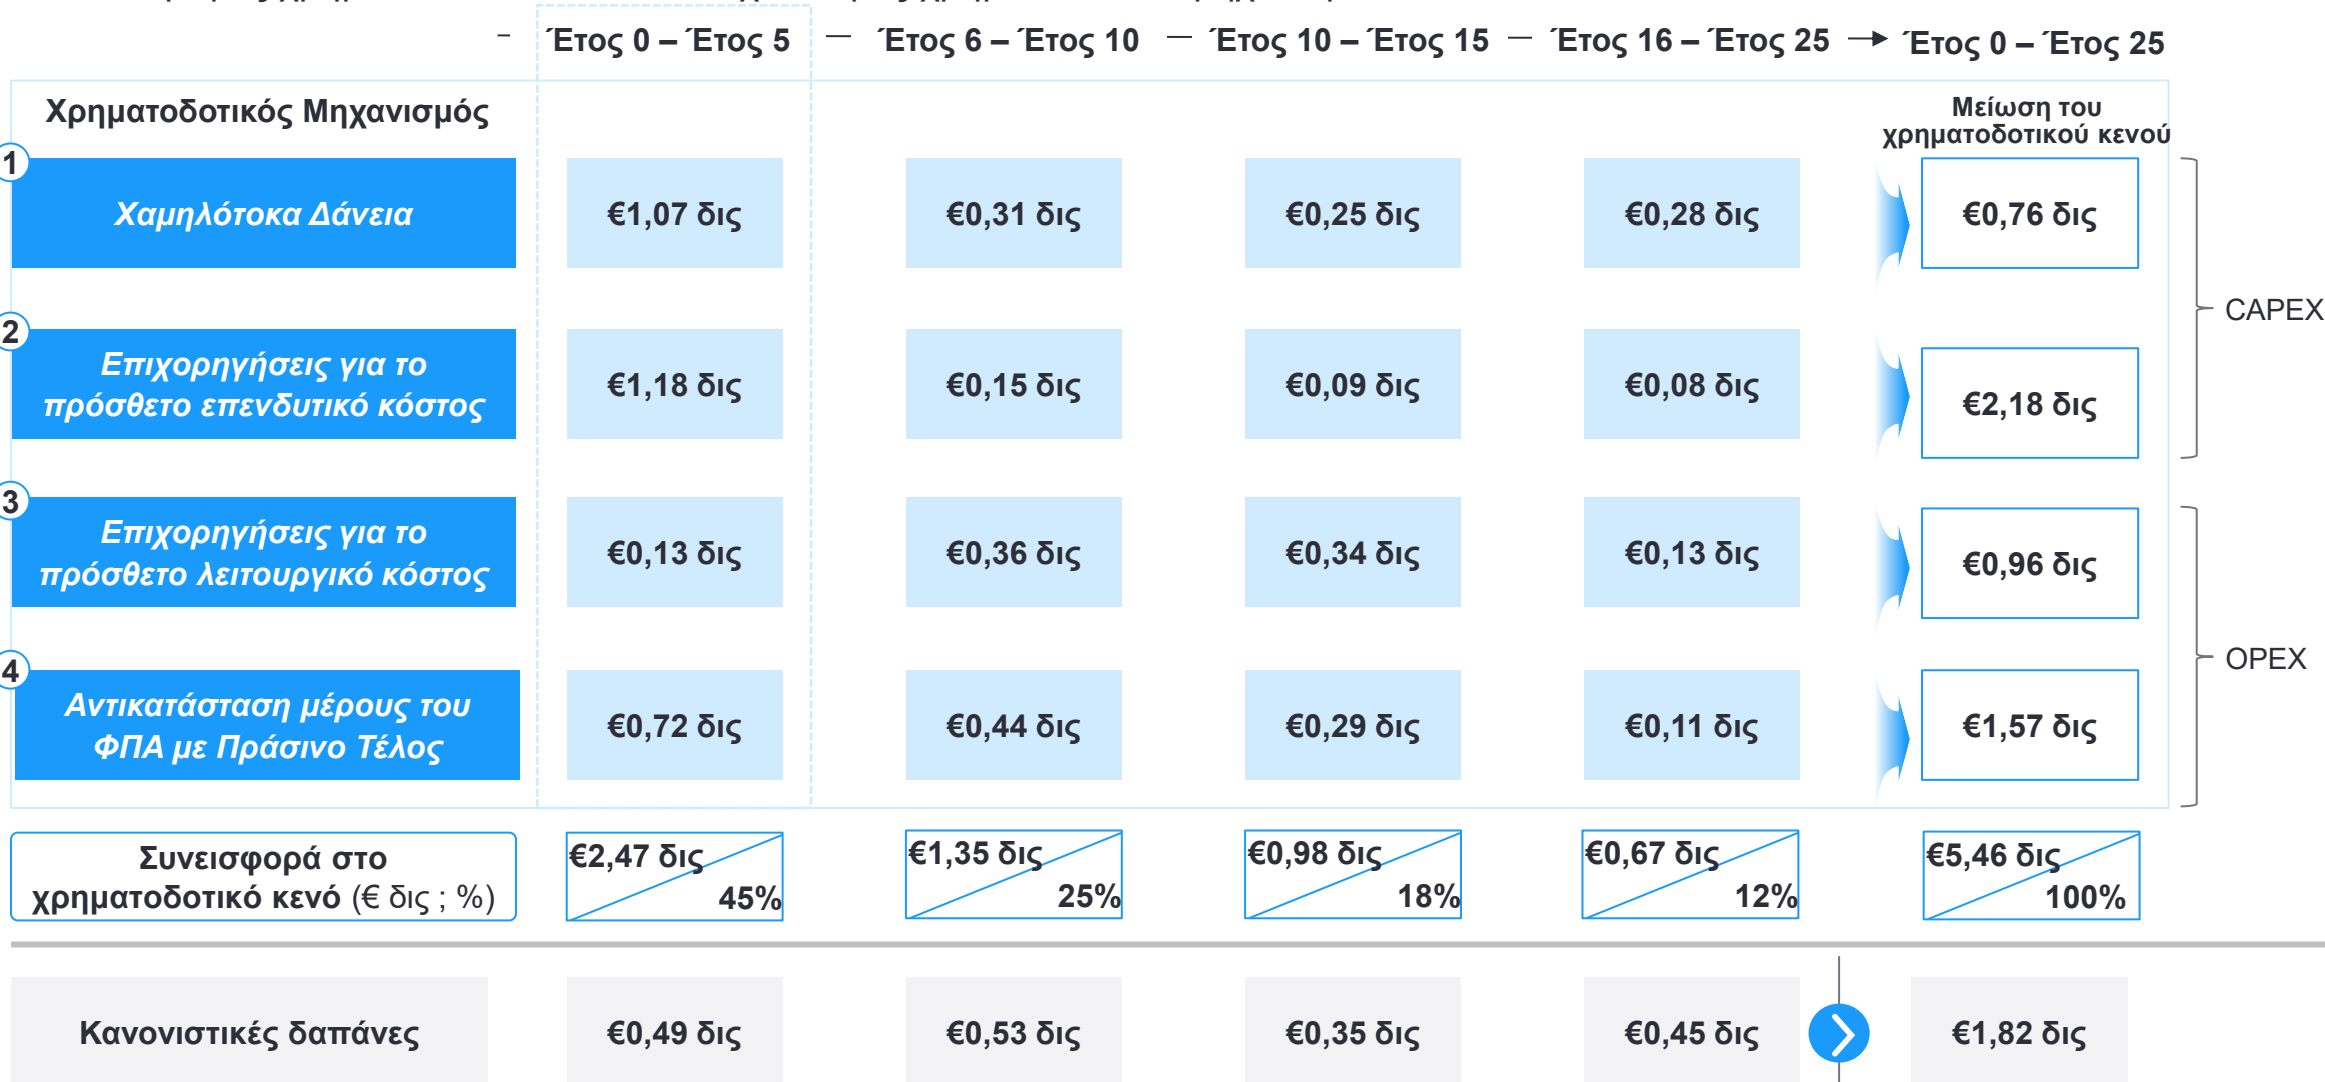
| | Έτος 0 – Έτος 5 | Έτος 6 – Έτος 10 | Έτος 10 – Έτος 15 | Έτος 16 – Έτος 25 | Έτος 0 – Έτος 25 |
|---|---|---|---|---|---|
| Χρηματοδοτικός Μηχανισμός | | | | | Μείωση του χρηματοδοτικού κενού |
| 1 Χαμηλότοκα Δάνεια | €1,07 δις | €0,31 δις | €0,25 δις | €0,28 δις | €0,76 δις |
| 2 Επιχορηγήσεις για το πρόσθετο επενδυτικό κόστος | €1,18 δις | €0,15 δις | €0,09 δις | €0,08 δις | €2,18 δις |
| 3 Επιχορηγήσεις για το πρόσθετο λειτουργικό κόστος | €0,13 δις | €0,36 δις | €0,34 δις | €0,13 δις | €0,96 δις |
| 4 Αντικατάσταση μέρους του ΦΠΑ με Πράσινο Τέλος | €0,72 δις | €0,44 δις | €0,29 δις | €0,11 δις | €1,57 δις |
| Συνεισφορά στο χρηματοδοτικό κενό (€ δις ; %) | €2,47 δις 45% | €1,35 δις 25% | €0,98 δις 18% | €0,67 δις 12% | €5,46 δις 100% |
| Κανονιστικές δαπάνες | €0,49 δις | €0,53 δις | €0,35 δις | €0,45 δις | €1,82 δις |

CAPEX

OPEX